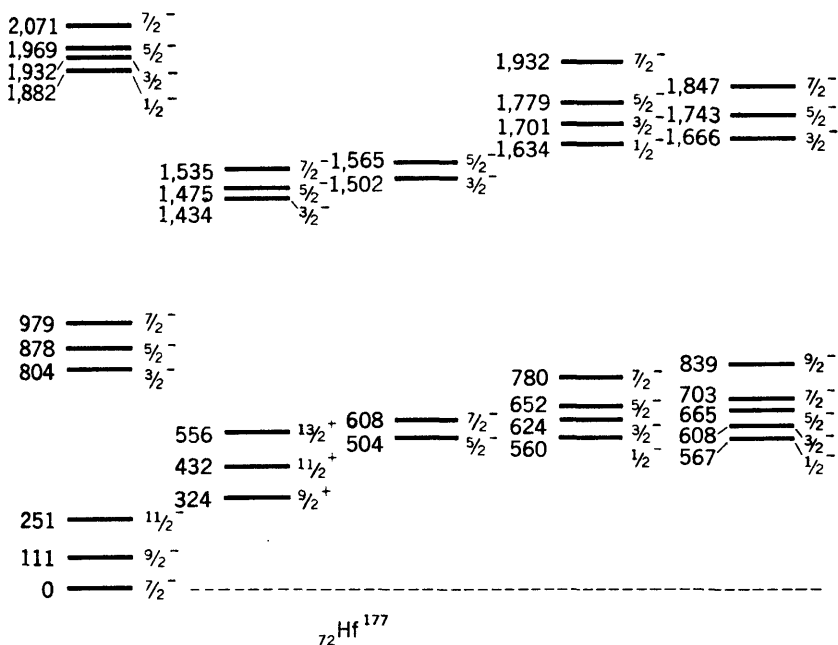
2,071 $\frac{7}{2}^-$
1,969 $\frac{5}{2}^-$
1,932 $\frac{3}{2}^-$
1,882 $\frac{1}{2}^-$

1,535 $\frac{7}{2}^-$
1,475 $\frac{5}{2}^-$
1,434 $\frac{3}{2}^-$

1,565 $\frac{5}{2}^-$
1,502 $\frac{3}{2}^-$

1,932 $\frac{7}{2}^-$
1,779 $\frac{5}{2}^-$
1,701 $\frac{3}{2}^-$
1,634 $\frac{1}{2}^-$

1,847 $\frac{7}{2}^-$
1,743 $\frac{5}{2}^-$
1,666 $\frac{3}{2}^-$

979 $\frac{7}{2}^-$
878 $\frac{5}{2}^-$
804 $\frac{3}{2}^-$

556 $\frac{13}{2}^+$
432 $\frac{11}{2}^+$
324 $\frac{9}{2}^+$

608 $\frac{7}{2}^-$
504 $\frac{5}{2}^-$

780 $\frac{7}{2}^-$
652 $\frac{5}{2}^-$
624 $\frac{3}{2}^-$
560 $\frac{1}{2}^-$

839 $\frac{9}{2}^-$
703 $\frac{7}{2}^-$
665 $\frac{5}{2}^-$
608 $\frac{3}{2}^-$
567 $\frac{1}{2}^-$

251 $\frac{11}{2}^-$
111 $\frac{9}{2}^-$
0 $\frac{7}{2}^-$

$_{72}Hf^{177}$